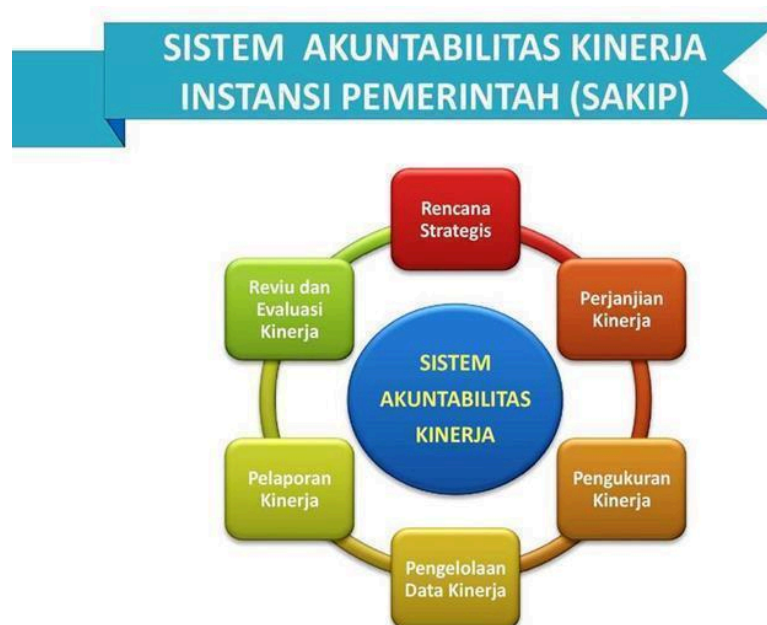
SISTEM AKUNTABILITAS KINERJA INSTANSI PEMERINTAH (SAKIP)

Rencana Strategis

Perjanjian Kinerja

Pengukuran Kinerja

Pengelolaan Data Kinerja

Pelaporan Kinerja

Reviu dan Evaluasi Kinerja

SISTEM AKUNTABILITAS KINERJA